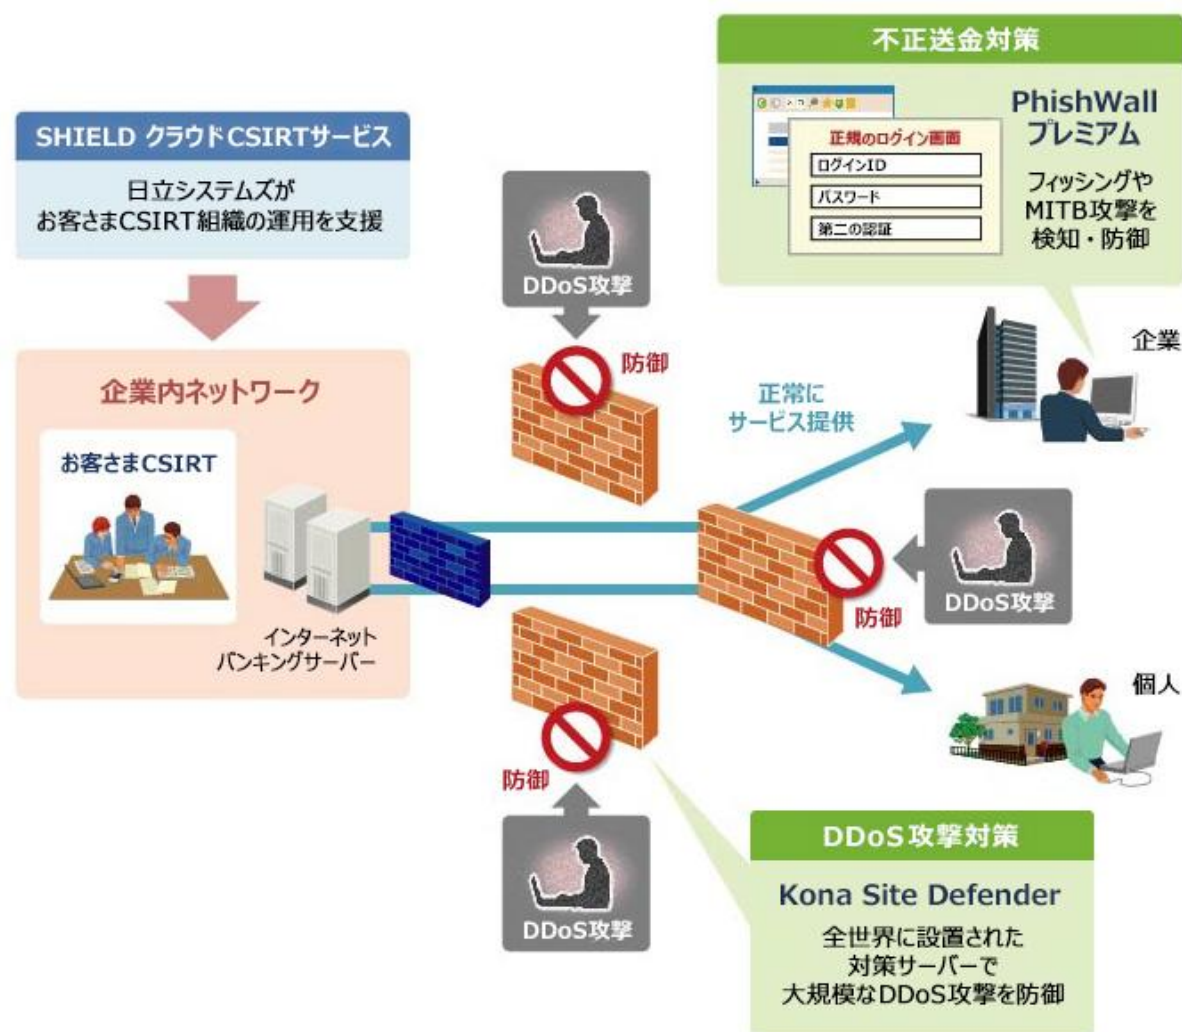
SHIELD クラウドCSIRTサービス

日立システムズが
お客さまCSIRT組織の運用を支援

企業内ネットワーク

お客さまCSIRT

インターネット
バンキングサーバー

DDoS攻撃

防御

正常に
サービス提供

不正送金対策

正規のログイン画面
ログインID
パスワード
第二の認証

PhishWall
プレミアム

フィッシングや
MITB攻撃を
検知・防御

企業

DDoS攻撃

防御

個人

防御

DDoS攻撃

DDoS攻撃対策

Kona Site Defender

全世界に設置された
対策サーバーで
大規模なDDoS攻撃を防御